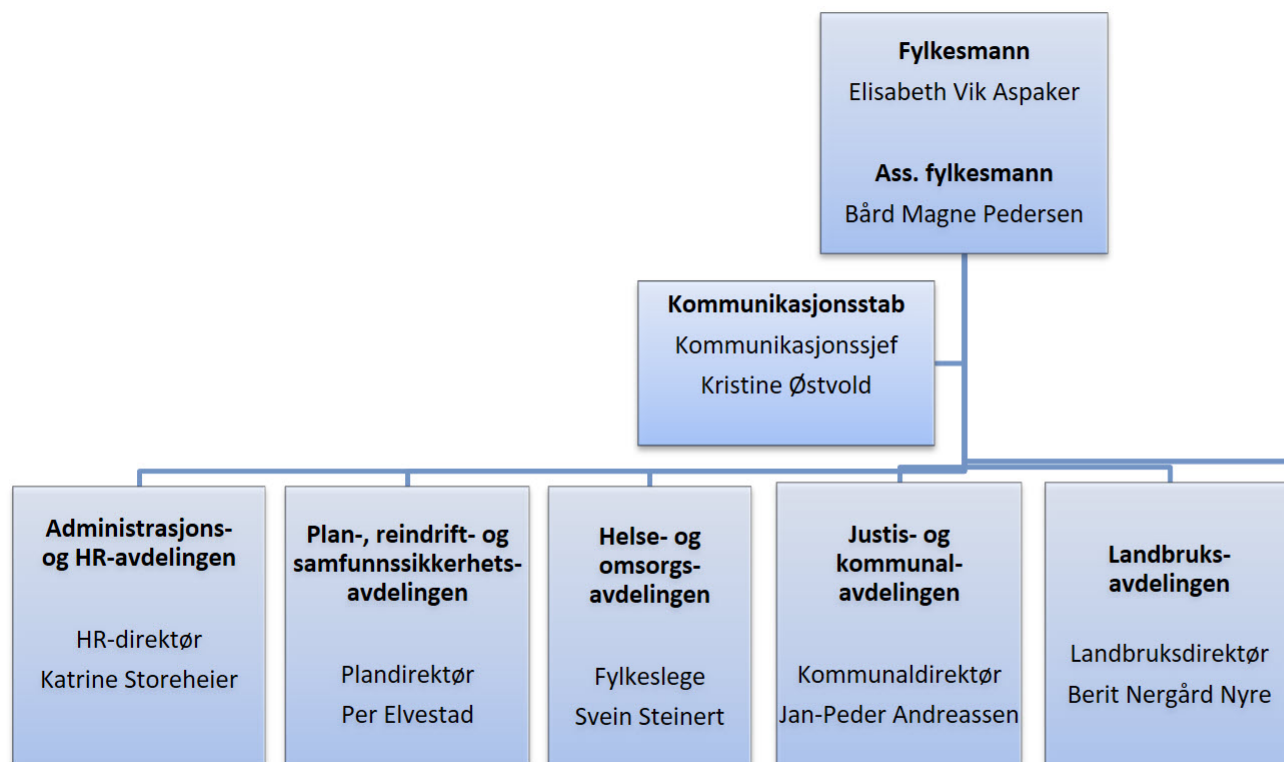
Fylkesmann
Elisabeth Vik Aspaker

Ass. fylkesmann
Bård Magne Pedersen

Kommunikasjonsstab
Kommunikasjonssjef
Kristine Østvold

Administrasjons- og HR-avdelingen

HR-direktør
Katrine Storeheier

Plan-, reindrift- og samfunnssikkerhets-avdelingen

Plandirektør
Per Elvestad

Helse- og omsorgs-avdelingen

Fylkeslege
Svein Steinert

Justis- og kommunal-avdelingen

Kommunaldirektør
Jan-Peder Andreassen

Landbruks-avdelingen

Landbruksdirektør
Berit Nergård Nyre